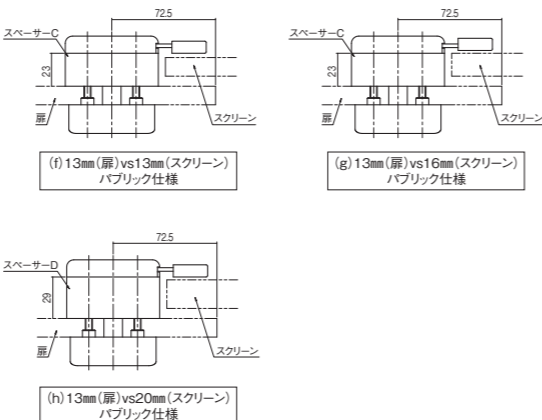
72.5

スペーサーC

23

扉

スクリーン

(f)13mm(扉)vs13mm(スクリーン)
パブリック仕様

72.5

スペーサーC

23

扉

スクリーン

(g)13mm(扉)vs16mm(スクリーン)
パブリック仕様

72.5

スペーサーD

29

扉

スクリーン

(h)13mm(扉)vs20mm(スクリーン)
パブリック仕様